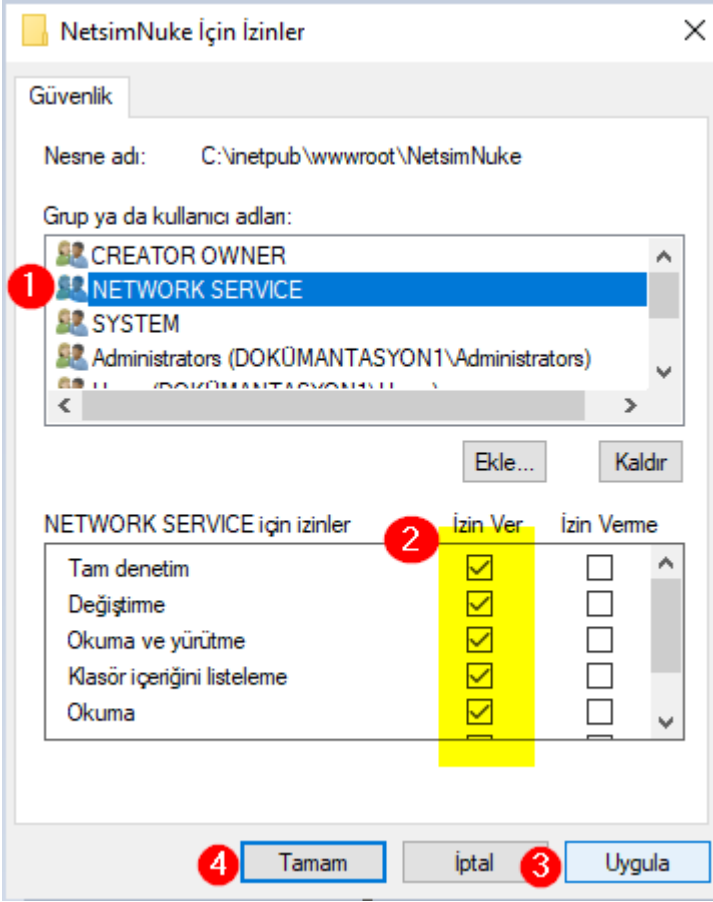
NetsimNuke İçin İzinler

Güvenlik

Nesne adı: C:\inetpub\wwwroot\NetsimNuke

Grup ya da kullanıcı adları:

CREATOR OWNER
1 NETWORK SERVICE
SYSTEM
Administrators (DOKÜMANTASYON1\Administrators)
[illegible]

Ekle... Kaldır

NETWORK SERVICE için izinler 2 İzin Ver İzin Verme

| | İzin Ver | İzin Verme |
|---|---|---|
| Tam denetim | ☑ | ☐ |
| Değiştirme | ☑ | ☐ |
| Okuma ve yürütme | ☑ | ☐ |
| Klasör içeriğini listeleme | ☑ | ☐ |
| Okuma | ☑ | ☐ |

4 Tamam İptal 3 Uygula